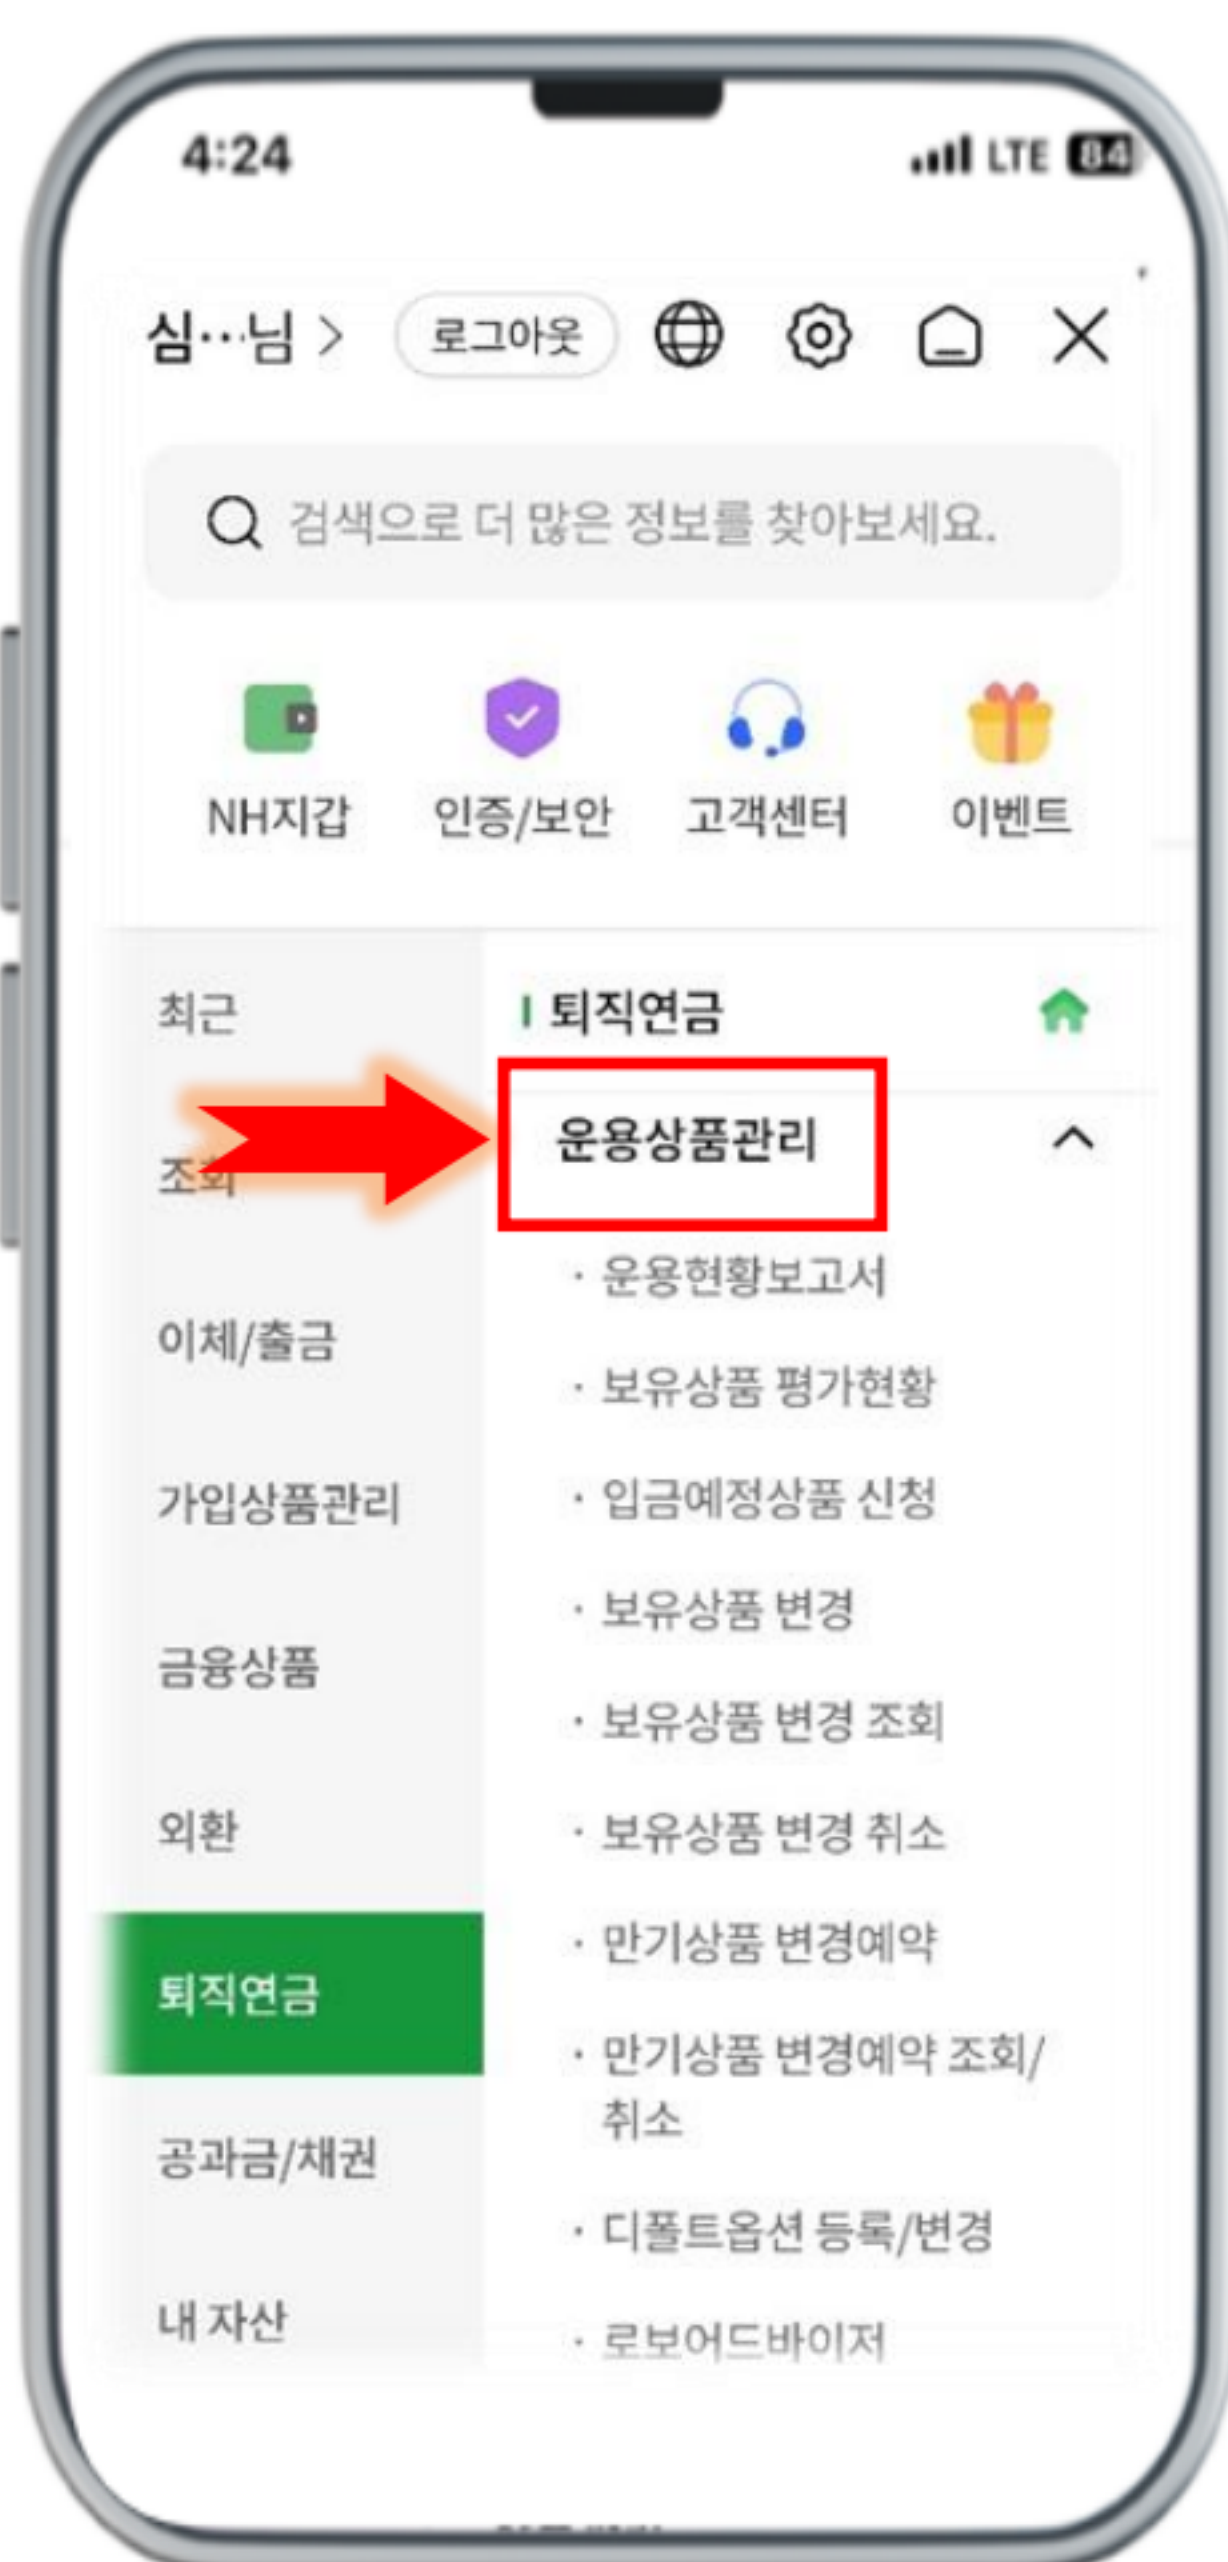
4:24

LTE 84

심…님 >

로그아웃

검색으로 더 많은 정보를 찾아보세요.

NH지갑

인증/보안

고객센터

이벤트

최근

조회

이체/출금

가입상품관리

금융상품

외환

퇴직연금

공과금/채권

내 자산

퇴직연금

운용상품관리

· 운용현황보고서

· 보유상품 평가현황

· 입금예정상품 신청

· 보유상품 변경

· 보유상품 변경 조회

· 보유상품 변경 취소

· 만기상품 변경예약

· 만기상품 변경예약 조회/취소

· 디폴트옵션 등록/변경

· 로보어드바이저